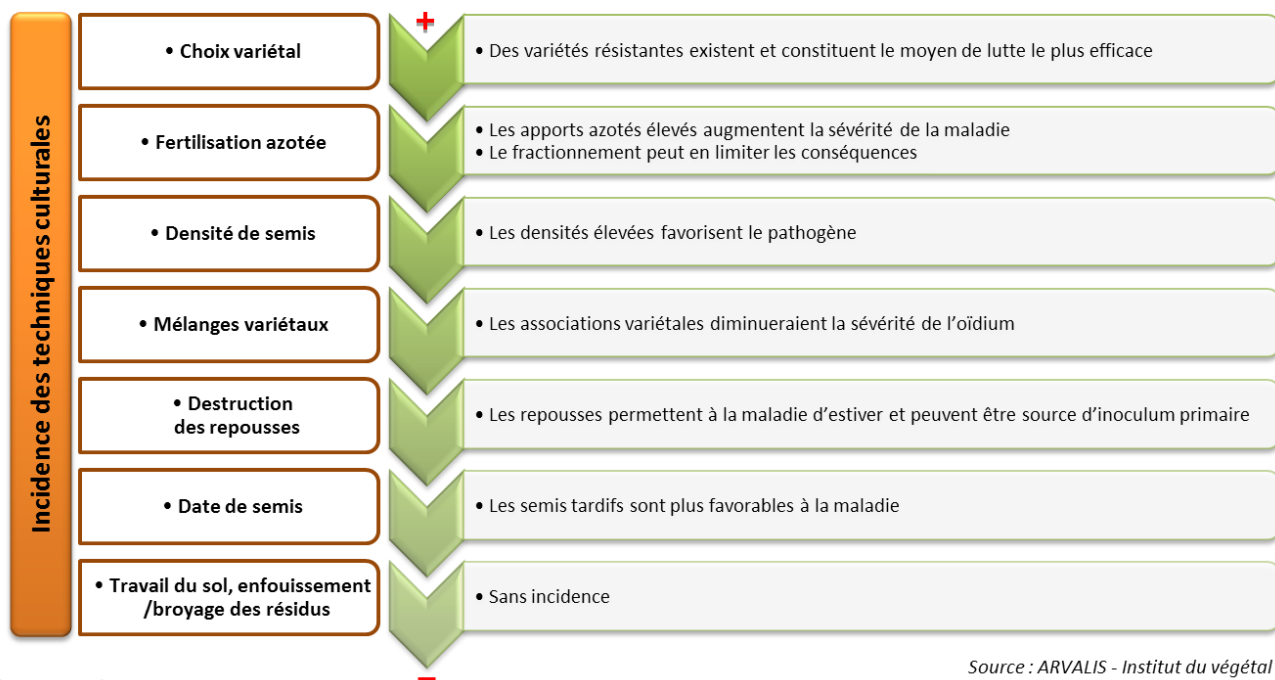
Incidence des techniques culturales

+

• Choix variétal

• Des variétés résistantes existent et constituent le moyen de lutte le plus efficace

• Fertilisation azotée

• Les apports azotés élevés augmentent la sévérité de la maladie
• Le fractionnement peut en limiter les conséquences

• Densité de semis

• Les densités élevées favorisent le pathogène

• Mélanges variétaux

• Les associations variétales diminueraient la sévérité de l'oïdium

• Destruction des repousses

• Les repousses permettent à la maladie d'estiver et peuvent être source d'inoculum primaire

• Date de semis

• Les semis tardifs sont plus favorables à la maladie

• Travail du sol, enfouissement /broyage des résidus

• Sans incidence

−

Source : ARVALIS - Institut du végétal